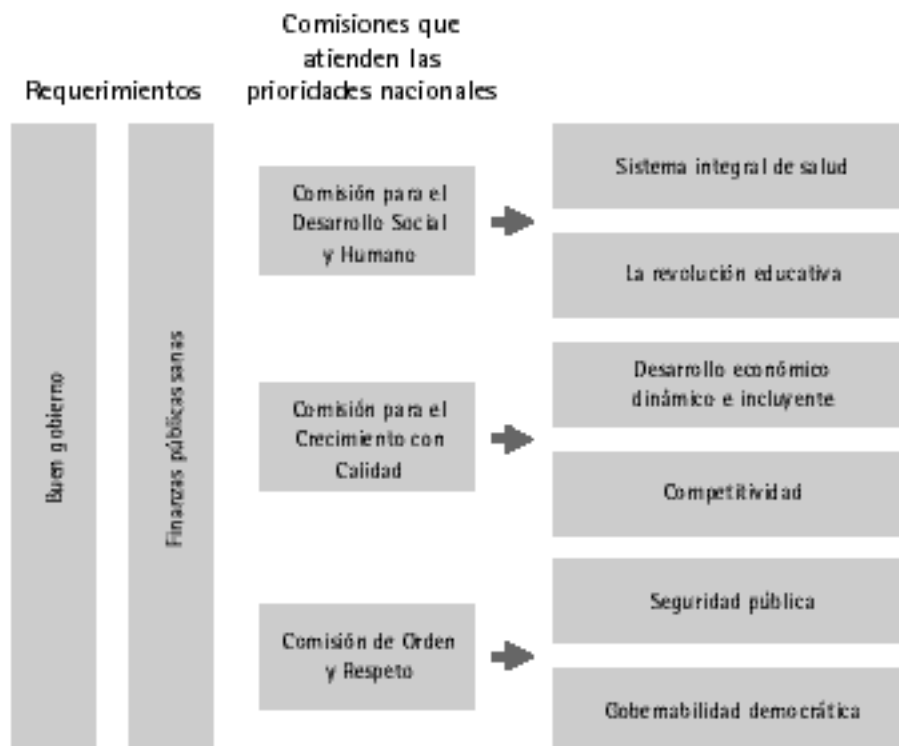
Requerimientos

Comisiones que atienden las prioridades nacionales

Buen gobierno

Finanzas públicas sanas

Comisión para el Desarrollo Social y Humano

Sistema integral de salud

La revolución educativa

Comisión para el Crecimiento con Calidad

Desarrollo económico dinámico e incluyente

Competitividad

Comisión de Orden y Respeto

Seguridad pública

Gobernabilidad democrática